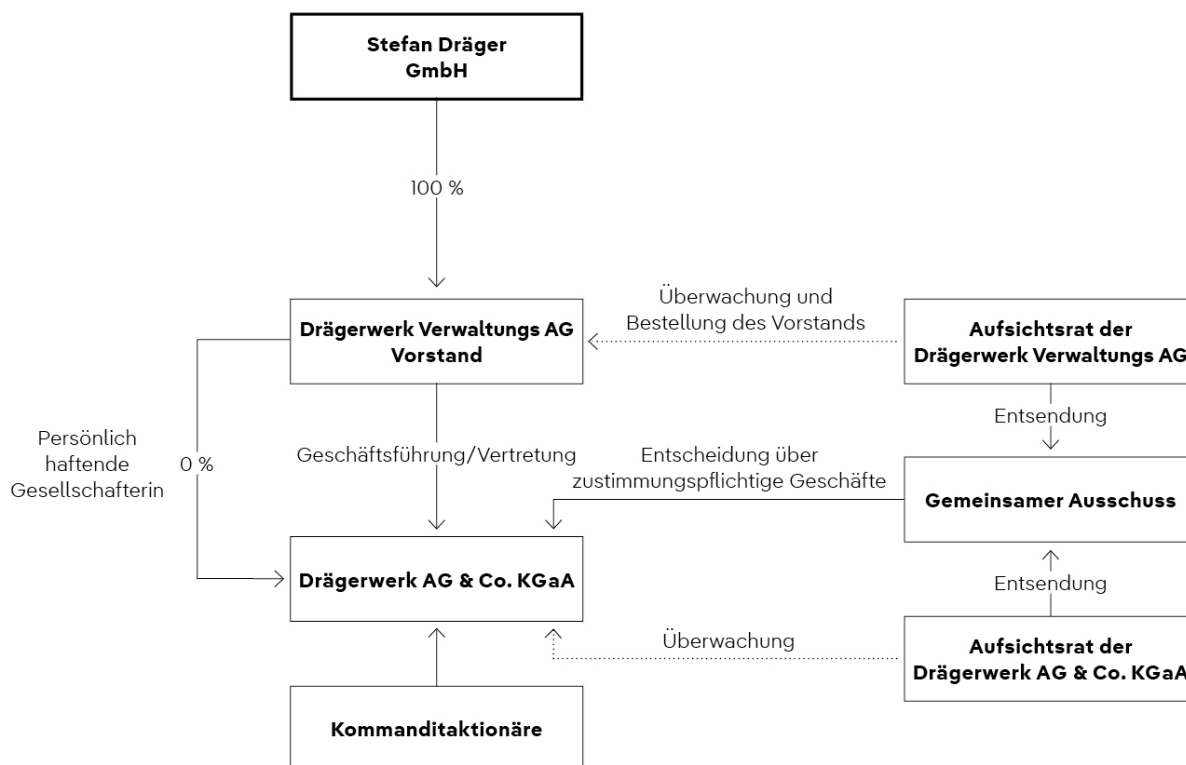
Stefan Dräger GmbH

100 %

Drägerwerk Verwaltungs AG Vorstand

Überwachung und Bestellung des Vorstands

Aufsichtsrat der Drägerwerk Verwaltungs AG

Entsendung

Persönlich haftende Gesellschafterin

0 %

Geschäftsführung/Vertretung

Entscheidung über zustimmungspflichtige Geschäfte

Gemeinsamer Ausschuss

Entsendung

Drägerwerk AG & Co. KGaA

Überwachung

Aufsichtsrat der Drägerwerk AG & Co. KGaA

Kommanditaktionäre